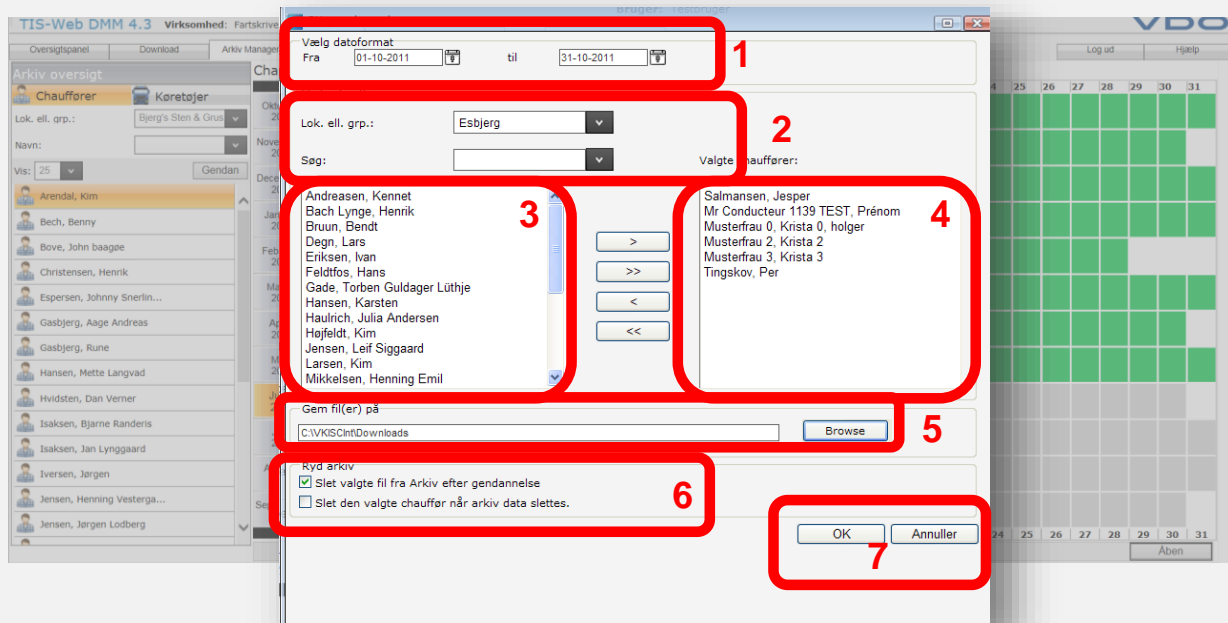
TIS-Web DMM 4.3 Virksomhed: Fartskrive

Bruger: Testbruger

VDO

Oversigtspanel Download Arkiv Manager

Log ud Hjælp

Arkiv oversigt

Chauffører Køretøjer

Lok. ell. grp.: Bjerg's Sten & Grus

Navn:

Vis: 25 Gendan

Arendal, Kim
Bech, Benny
Bove, John baagøe
Christensen, Henrik
Espersen, Johnny Snerlin...
Gasbjerg, Aage Andreas
Gasbjerg, Rune
Hansen, Mette Langvad
Hvidsten, Dan Verner
Isaksen, Bjarne Randeris
Isaksen, Jan Lynggaard
Iversen, Jørgen
Jensen, Henning Vesterga...
Jensen, Jørgen Lodberg

Vælg datoformat
Fra 01-10-2011 til 31-10-2011

1

Lok. ell. grp.: Esbjerg

2

Søg:

Valgte chauffører:

Andreasen, Kennet
Bach Lynge, Henrik
Bruun, Bendt
Degn, Lars
Eriksen, Ivan
Feldtfos, Hans
Gade, Torben Guldager Lüthje
Hansen, Karsten
Haulrich, Julia Andersen
Højfeldt, Kim
Jensen, Leif Siggaard
Larsen, Kim
Mikkelsen, Henning Emil

3

>
>>
<
<<

Salmansen, Jesper
Mr Conducteur 1139 TEST, Prénom
Musterfrau 0, Krista 0, holger
Musterfrau 2, Krista 2
Musterfrau 3, Krista 3
Tingskov, Per

4

Gem fil(er) på
C:\VKlSClnt\Downloads
Browse

5

Ryd arkiv
Slet valgte fil fra Arkiv efter gendannelse
Slet den valgte chauffør når arkiv data slettes.

6

OK Annuller

7

24 25 26 27 28 29 30 31

Åben